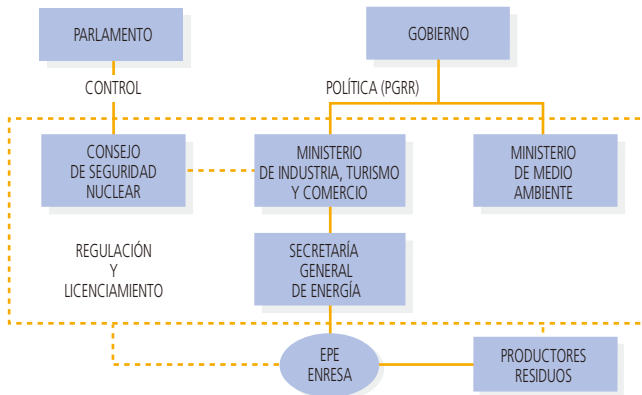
PARLAMENTO

GOBIERNO

CONTROL

POLÍTICA (PGRR)

CONSEJO DE SEGURIDAD NUCLEAR

MINISTERIO DE INDUSTRIA, TURISMO Y COMERCIO

MINISTERIO DE MEDIO AMBIENTE

REGULACIÓN Y LICENCIAMIENTO

SECRETARÍA GENERAL DE ENERGÍA

EPE ENRESA

PRODUCTORES RESIDUOS